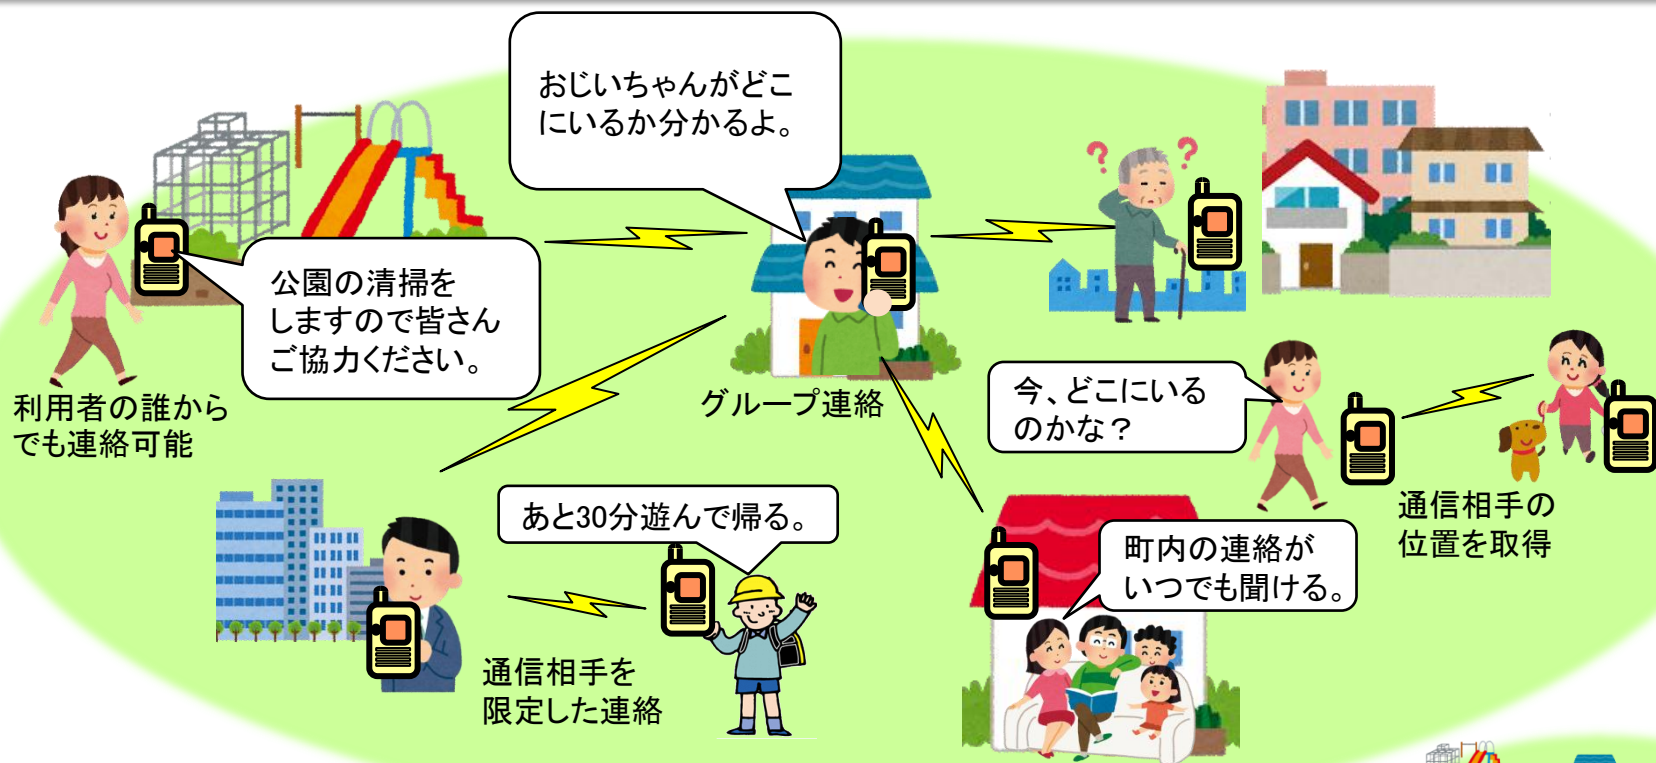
おじいちゃんがどこにいるか分かるよ。

公園の清掃をしますので皆さんご協力ください。

利用者の誰からでも連絡可能

グループ連絡

今、どこにいるのかな？

通信相手の位置を取得

あと30分遊んで帰る。

町内の連絡がいつでも聞ける。

通信相手を限定した連絡